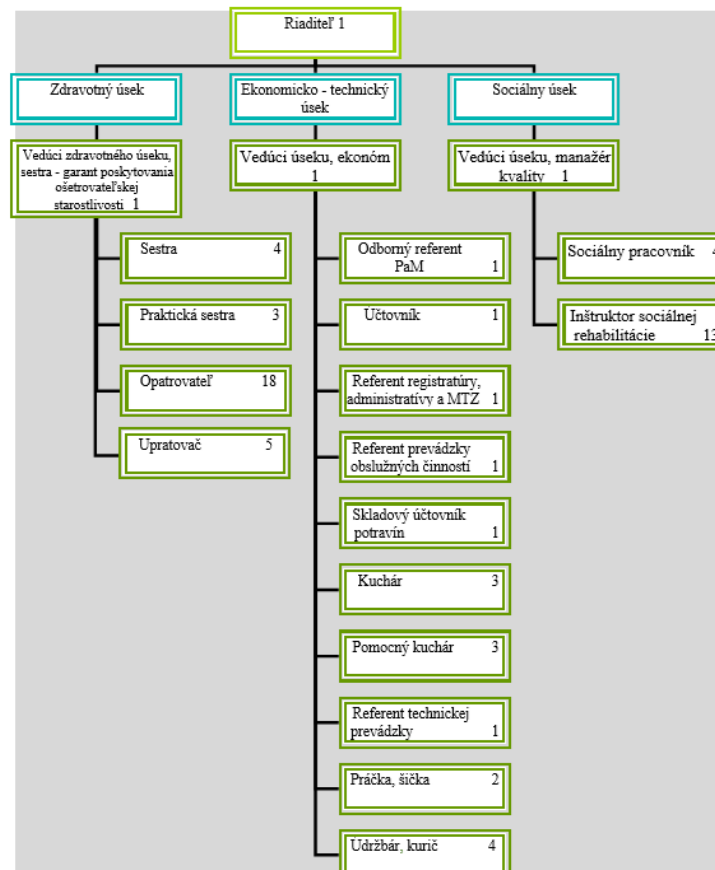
Riaditeľ 1

Zdravotný úsek

Ekonomicko - technický úsek

Sociálny úsek

Vedúci zdravotného úseku, sestra - garant poskytovania ošetrovateľskej starostlivosti 1

Sestra 4

Praktická sestra 3

Opatrovateľ 18

Upratovač 5

Vedúci úseku, ekonóm 1

Odborný referent PaM 1

Účtovník 1

Referent registratúry, administratívy a MTZ 1

Referent prevádzky obslužných činností 1

Skladový účtovník potravín 1

Kuchár 3

Pomocný kuchár 3

Referent technickej prevádzky 1

Práčka, šička 2

Údržbár, kurič 4

Vedúci úseku, manažér kvality 1

Sociálny pracovník 4

Inštruktor sociálnej rehabilitácie 13